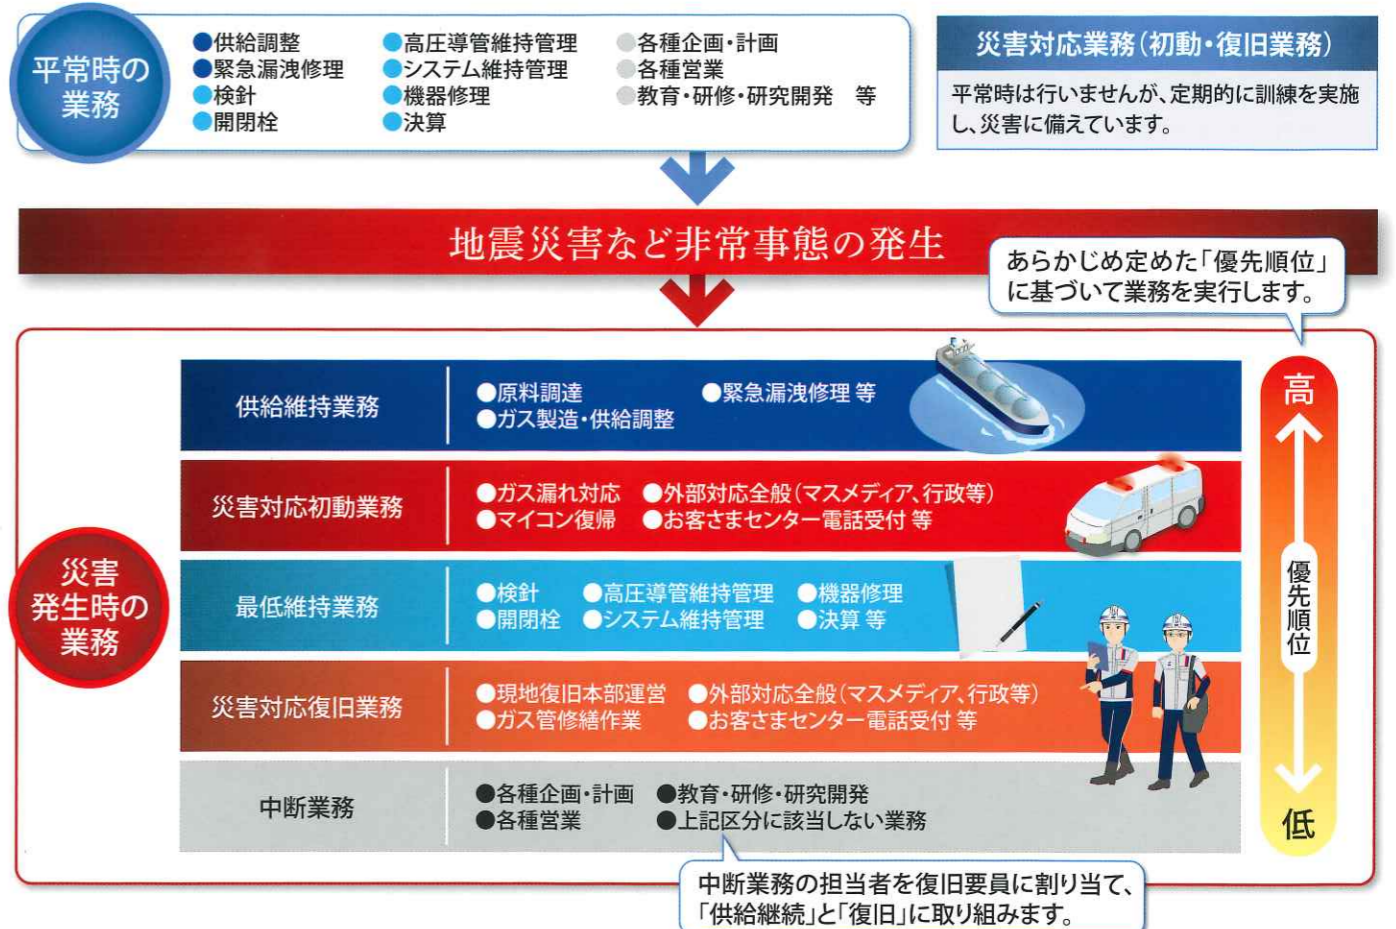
平常時の業務

●供給調整
●緊急漏洩修理
●検針
●開閉栓

●高圧導管維持管理
●システム維持管理
●機器修理
●決算

●各種企画・計画
●各種営業
●教育・研修・研究開発　等

災害対応業務（初動・復旧業務）

平常時は行いませんが、定期的に訓練を実施し、災害に備えています。

地震災害など非常事態の発生

あらかじめ定めた「優先順位」に基づいて業務を実行します。

災害発生時の業務

| 供給維持業務 | ●原料調達　●緊急漏洩修理 等 ●ガス製造・供給調整 |
|---|---|
| 災害対応初動業務 | ●ガス漏れ対応　●外部対応全般（マスメディア、行政等） ●マイコン復帰　●お客さまセンター電話受付 等 |
| 最低維持業務 | ●検針　●高圧導管維持管理　●機器修理 ●開閉栓　●システム維持管理　●決算 等 |
| 災害対応復旧業務 | ●現地復旧本部運営　●外部対応全般（マスメディア、行政等） ●ガス管修繕作業　●お客さまセンター電話受付 等 |
| 中断業務 | ●各種企画・計画　●教育・研修・研究開発 ●各種営業　●上記区分に該当しない業務 |

高
優先順位
低

中断業務の担当者を復旧要員に割り当て、「供給継続」と「復旧」に取り組みます。